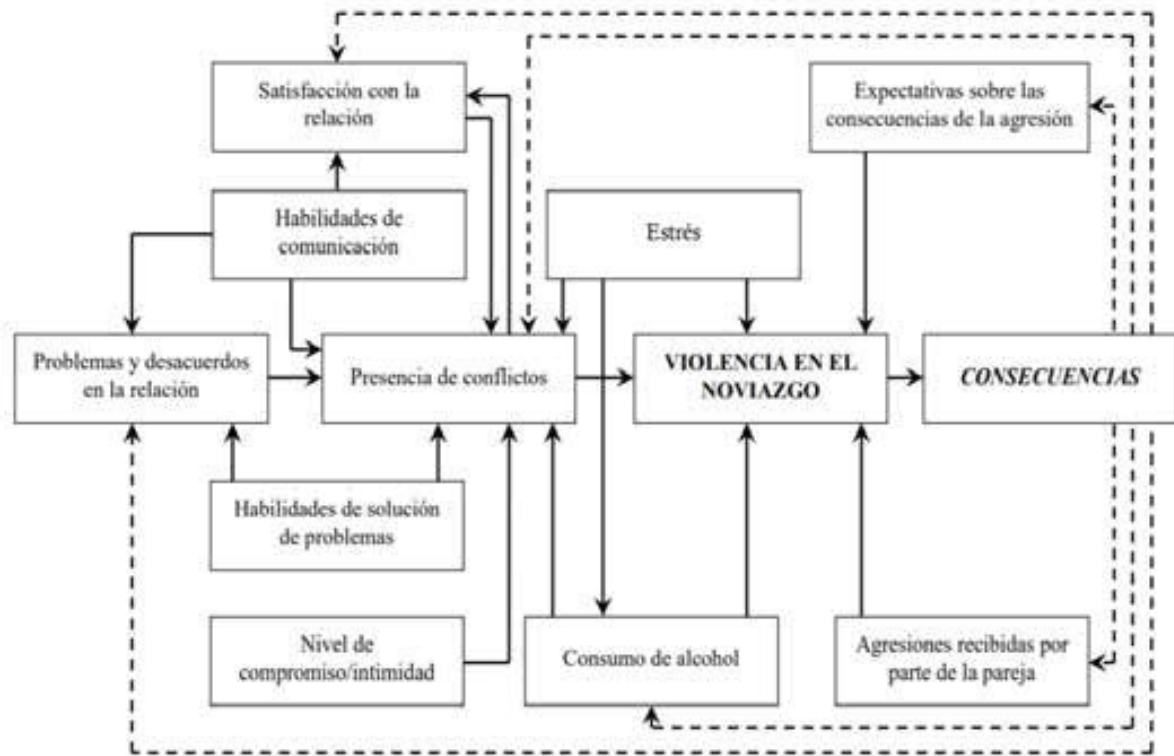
Satisfacción con la relación

Expectativas sobre las consecuencias de la agresión

Habilidades de comunicación

Estrés

Problemas y desacuerdos en la relación

Presencia de conflictos

VIOLENCIA EN EL NOVIAZGO

CONSECUENCIAS

Habilidades de solución de problemas

Nivel de compromiso/intimidad

Consumo de alcohol

Agresiones recibidas por parte de la pareja